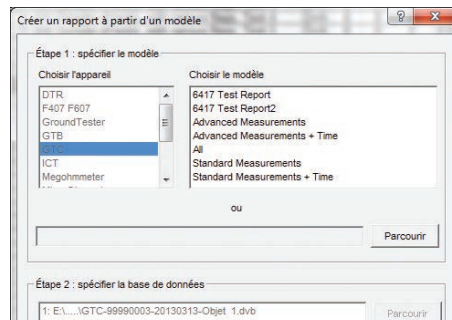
Créer un rapport à partir d'un modèle

?

x

Étape 1 : spécifier le modèle

Choisir l'appareil

DTR
F407 F607
GroundTester
GTB
GTC
ICT
Megohmmeter
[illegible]

Choisir le modèle

6417 Test Report
6417 Test Report2
Advanced Measurements
Advanced Measurements + Time
All
Standard Measurements
Standard Measurements + Time

ou

Parcourir

Étape 2 : spécifier la base de données

1: E:\....\GTC-99990003-20130313-Objet 1.dvb

Parcourir